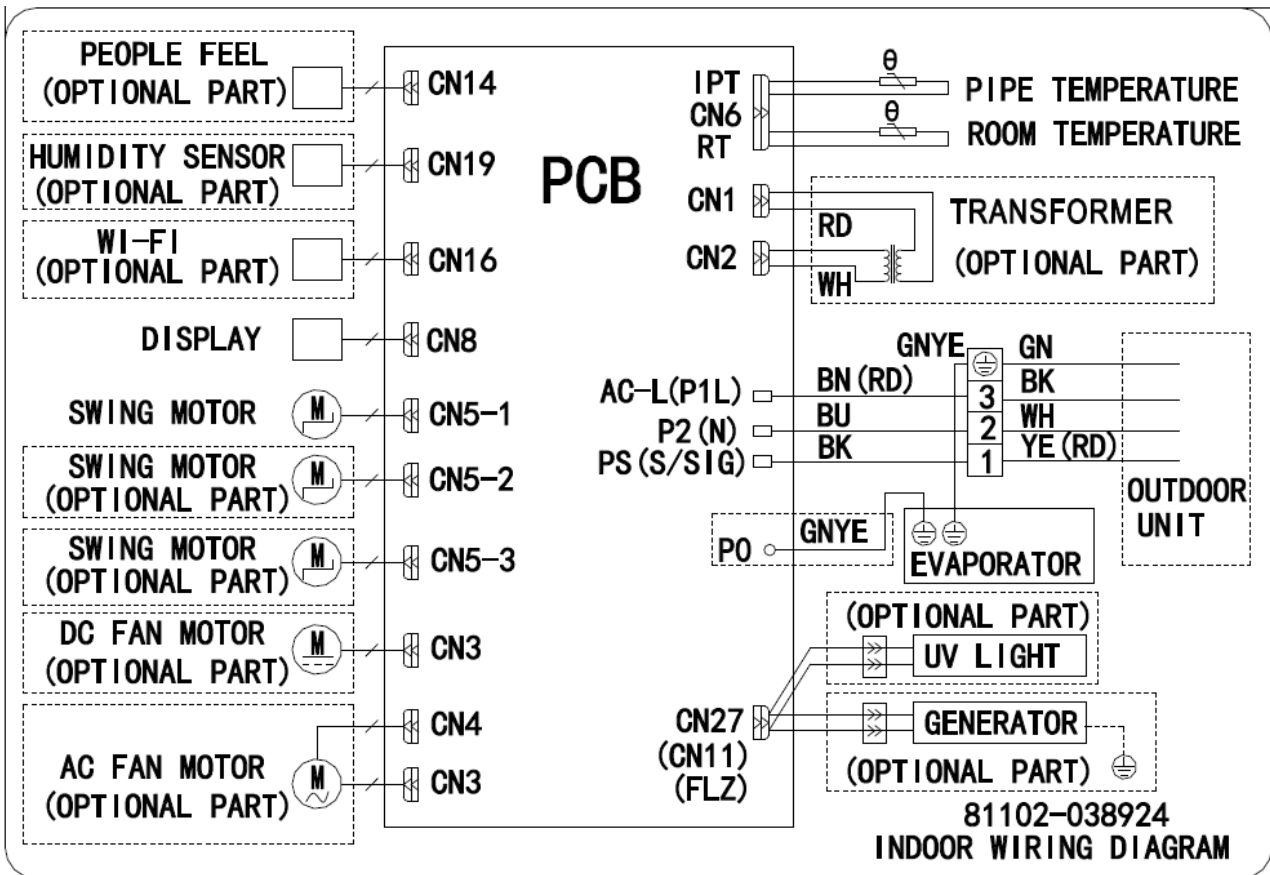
PEOPLE FEEL
(OPTIONAL PART)

CN14

HUMIDITY SENSOR
(OPTIONAL PART)

CN19

WI-FI
(OPTIONAL PART)

CN16

DISPLAY

CN8

SWING MOTOR

M

CN5-1

SWING MOTOR
(OPTIONAL PART)

M

CN5-2

SWING MOTOR
(OPTIONAL PART)

M

CN5-3

DC FAN MOTOR
(OPTIONAL PART)

M

CN3

AC FAN MOTOR
(OPTIONAL PART)

M

CN4

CN3

PCB

IPT
CN6
RT

θ

PIPE TEMPERATURE

θ

ROOM TEMPERATURE

CN1

CN2

RD

WH

TRANSFORMER
(OPTIONAL PART)

GNYE

GN

BK

WH

YE(RD)

3

2

1

AC-L(P1L)

BN(RD)

P2(N)

BU

PS(S/SIG)

BK

OUTDOOR
UNIT

P0

GNYE

EVAPORATOR

(OPTIONAL PART)

UV LIGHT

CN27
(CN11)
(FLZ)

GENERATOR

(OPTIONAL PART)

81102-038924
INDOOR WIRING DIAGRAM